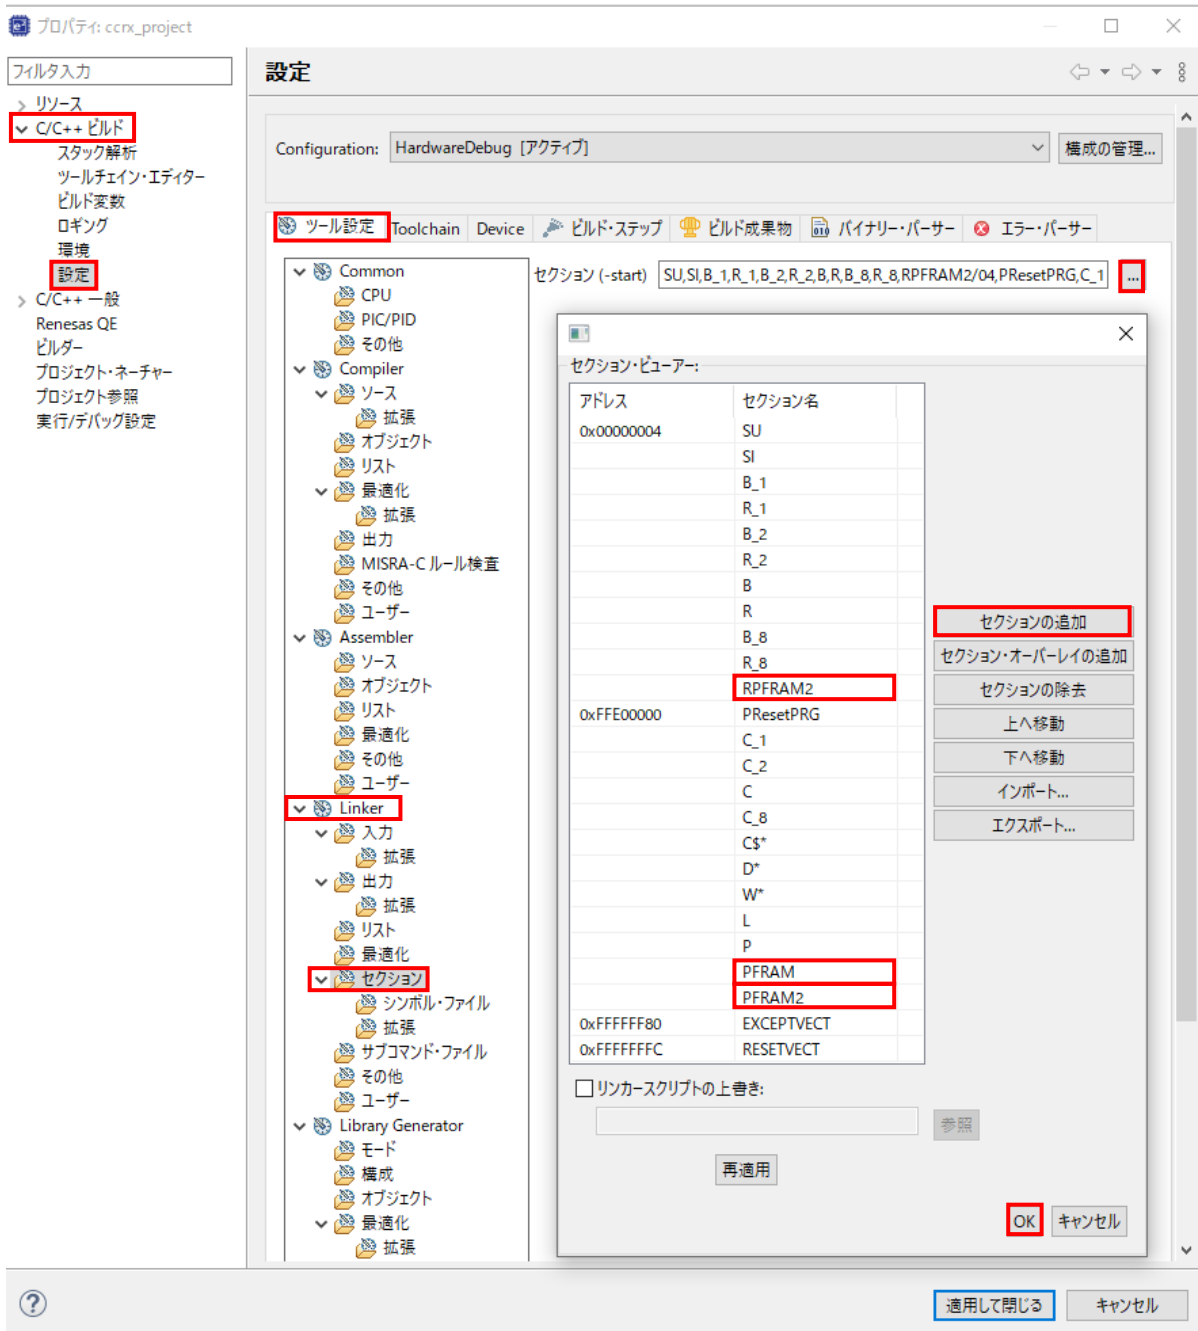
プロパティ: ccrx_project

フィルタ入力

リソース
C/C++ ビルド
スタック解析
ツールチェイン・エディター
ビルド変数
ロギング
環境
設定
C/C++ 一般
Renesas QE
ビルダー
プロジェクト・ネーチャー
プロジェクト参照
実行/デバッグ設定

設定

Configuration: HardwareDebug [アクティブ]
構成の管理...

ツール設定 | Toolchain | Device | ビルド・ステップ | ビルド成果物 | バイナリー・パーサー | エラー・パーサー

Common
CPU
PIC/PID
その他
Compiler
ソース
拡張
オブジェクト
リスト
最適化
拡張
出力
MISRA-C ルール検査
その他
ユーザー
Assembler
ソース
オブジェクト
リスト
最適化
その他
ユーザー
Linker
入力
拡張
出力
拡張
リスト
最適化
セクション
シンボル・ファイル
拡張
サブコマンド・ファイル
その他
ユーザー
Library Generator
モード
構成
オブジェクト
最適化
拡張

セクション (-start) SU,SI,B_1,R_1,B_2,R_2,B,R,B_8,R_8,RPFRAM2/04,PResetPRG,C_1 ...

セクション・ビューアー:

| アドレス | セクション名 |
|---|---|
| 0x00000004 | SU |
| | SI |
| | B_1 |
| | R_1 |
| | B_2 |
| | R_2 |
| | B |
| | R |
| | B_8 |
| | R_8 |
| | RPFRAM2 |
| 0xFFE00000 | PResetPRG |
| | C_1 |
| | C_2 |
| | C |
| | C_8 |
| | C$* |
| | D* |
| | W* |
| | L |
| | P |
| | PFRAM |
| | PFRAM2 |
| 0xFFFFFF80 | EXCEPTVECT |
| 0xFFFFFFFC | RESETVECT |

セクションの追加
セクション・オーバーレイの追加
セクションの除去
上へ移動
下へ移動
インポート...
エクスポート...

リンカースクリプトの上書き:
参照
再適用
OK キャンセル

適用して閉じる キャンセル